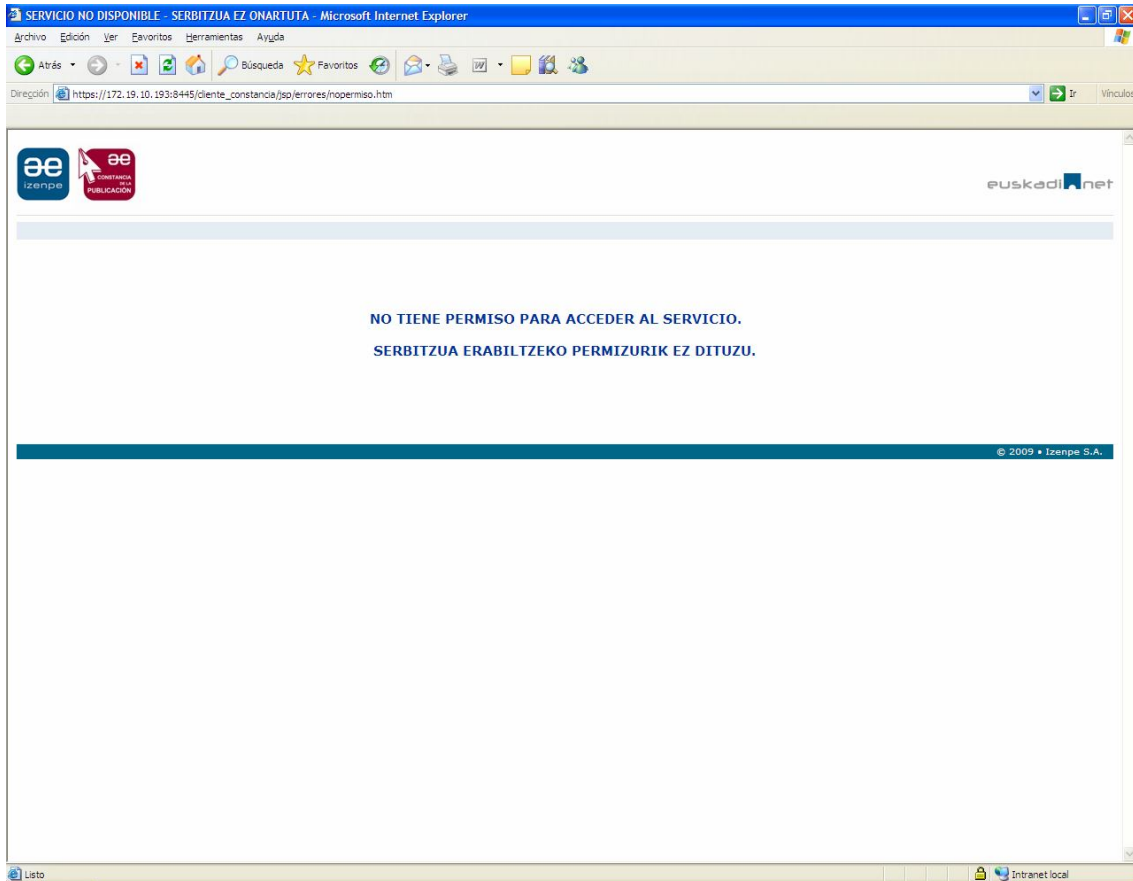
SERVICIO NO DISPONIBLE - SERBITZUA EZ ONARTUTA - Microsoft Internet Explorer

Archivo Edición Ver Favoritos Herramientas Ayuda

Atrás Búsqueda Favoritos

Dirección https://172.19.10.193:8445/cliente_constancia/jsp/errores/nopermiso.htm Ir Vínculos

izenpe CONSTANCIA DE LA PUBLICACIÓN

euskadi.net

NO TIENE PERMISO PARA ACCEDER AL SERVICIO.

SERBITZUA ERABILTZEKO PERMIZURIK EZ DITUZU.

© 2009 • Izenpe S.A.

Listo Intranet local